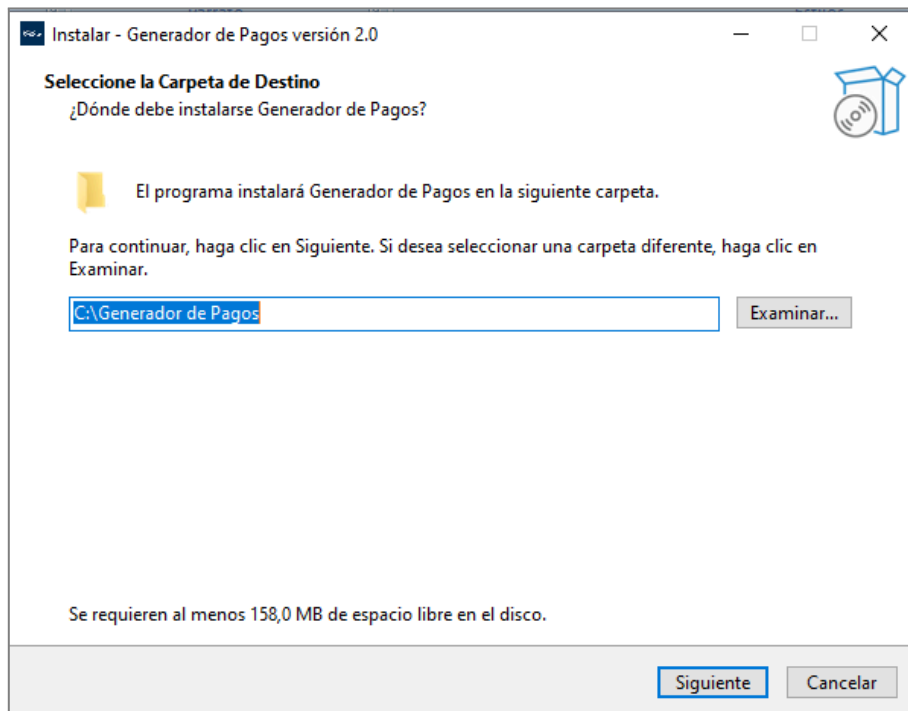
Instalar - Generador de Pagos versión 2.0

Seleccione la Carpeta de Destino
¿Dónde debe instalarse Generador de Pagos?

El programa instalará Generador de Pagos en la siguiente carpeta.

Para continuar, haga clic en Siguiente. Si desea seleccionar una carpeta diferente, haga clic en Examinar.

C:\Generador de Pagos

Examinar...

Se requieren al menos 158,0 MB de espacio libre en el disco.

Siguiente

Cancelar